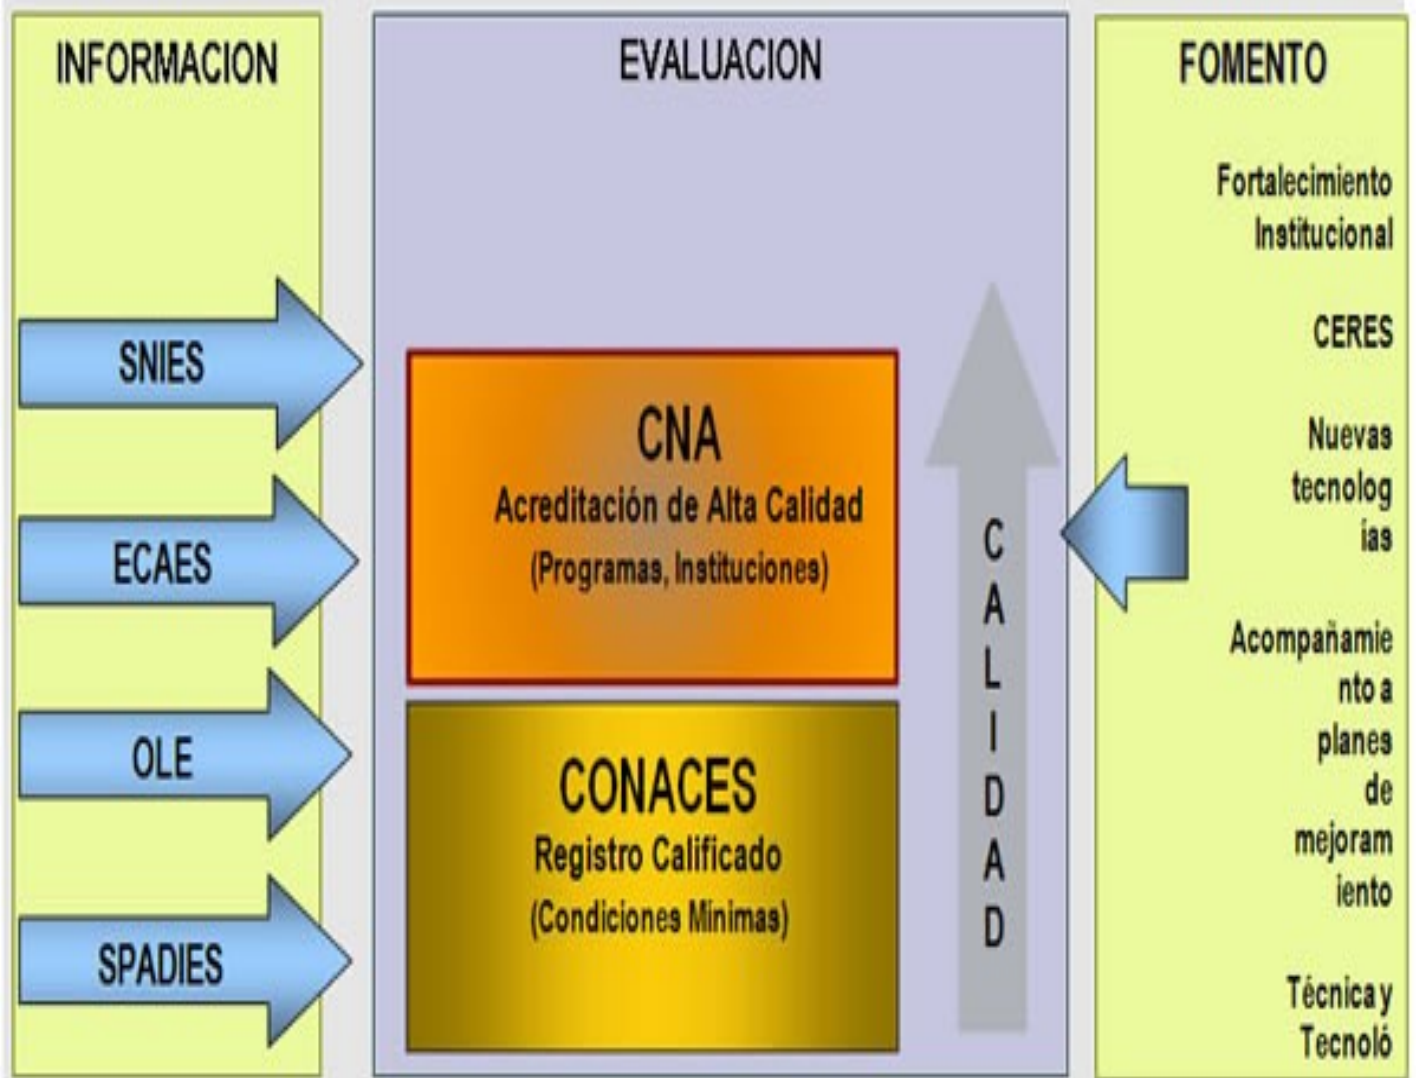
INFORMACION

SNIES

ECAES

OLE

SPADIES

EVALUACION

CNA
Acreditación de Alta Calidad
(Programas, Instituciones)

CONACES
Registro Calificado
(Condiciones Minimas)

CALIDAD

FOMENTO

Fortalecimiento Institucional

CERES

Nuevas tecnologias

Acompañamiento a planes de mejoramiento

Técnica y Tecnoló